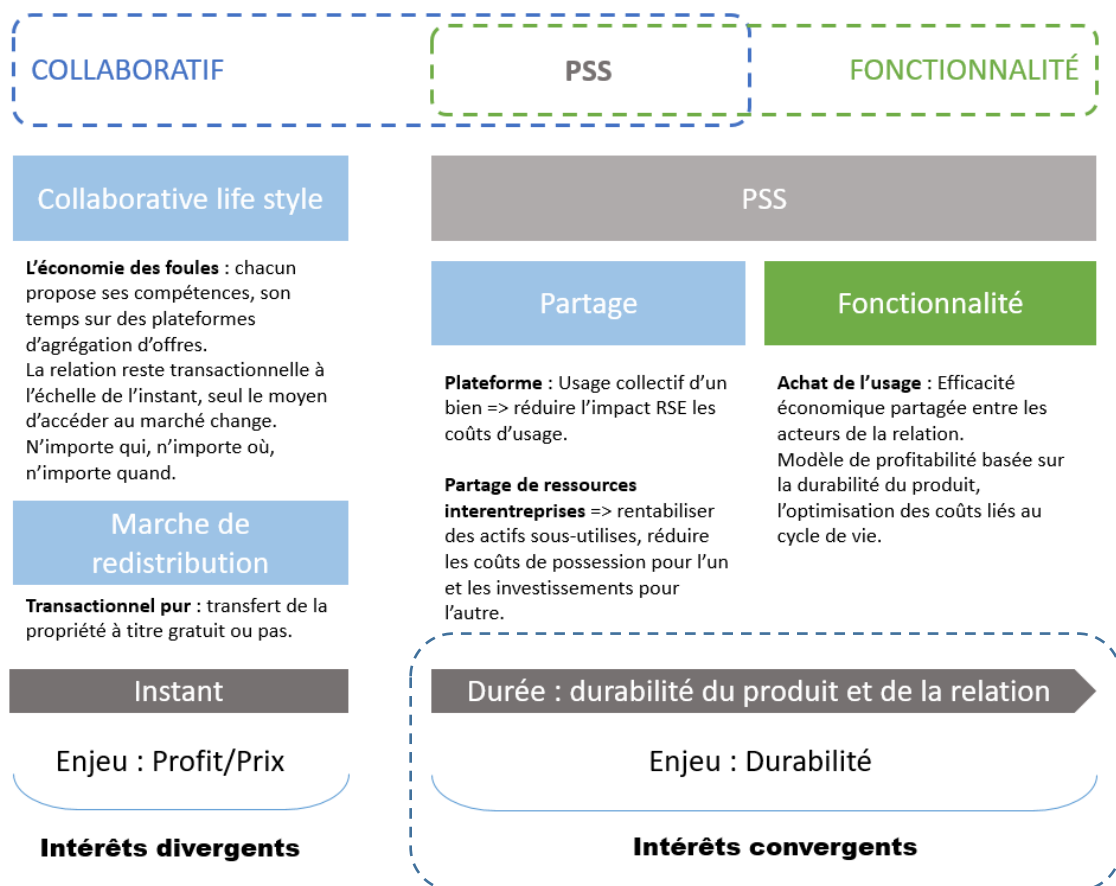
COLLABORATIF

PSS

FONCTIONNALITÉ

Collaborative life style

L'économie des foules : chacun propose ses compétences, son temps sur des plateformes d'agrégation d'offres.
La relation reste transactionnelle à l'échelle de l'instant, seul le moyen d'accéder au marché change.
N'importe qui, n'importe où, n'importe quand.

Marche de redistribution

Transactionnel pur : transfert de la propriété à titre gratuit ou pas.

PSS

Partage

Plateforme : Usage collectif d'un bien => réduire l'impact RSE les coûts d'usage.

Partage de ressources interentreprises => rentabiliser des actifs sous-utilises, réduire les coûts de possession pour l'un et les investissements pour l'autre.

Fonctionnalité

Achat de l'usage : Efficacité économique partagée entre les acteurs de la relation.
Modèle de profitabilité basée sur la durabilité du produit, l'optimisation des coûts liés au cycle de vie.

Instant

Enjeu : Profit/Prix

Intérêts divergents

Durée : durabilité du produit et de la relation

Enjeu : Durabilité

Intérêts convergents